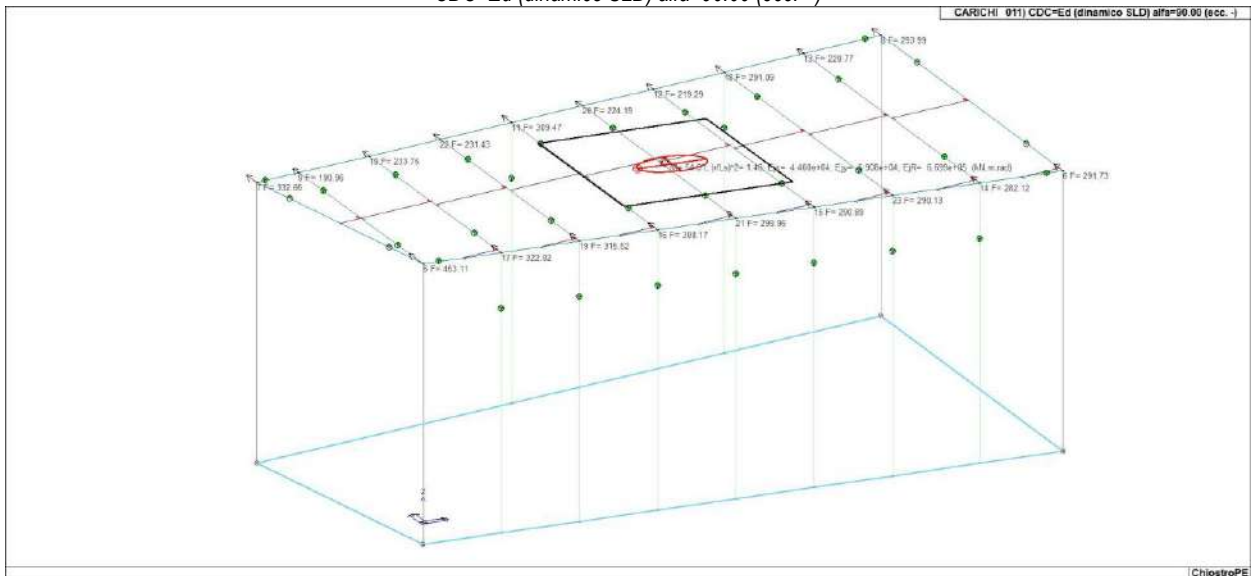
CDC=Ed (dinamico SLD) alfa=90.00 (ecc. -)

CARICHI 011) CDC=Ed (dinamico SLD) alfa=90.00 (ecc. -)

8 F= 253.99
13 F= 229.77
9 F= 291.09
12 F= 219.29
20 F= 224.15
11 F= 209.47
22 F= 231.43
10 F= 233.76
3 F= 190.96
7 F= 332.66
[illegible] r/Ls)^2= 1.46, Ex= 4.460e+04, Ey= 4.900e+04, EjR= 6.639e+05 (kN,m,rad)
6 F= 291.73
14 F= 282.12
23 F= 290.13
15 F= 290.89
21 F= 299.96
16 F= 308.17
19 F= 316.52
17 F= 322.02
5 F= 463.11

ChiostroPE